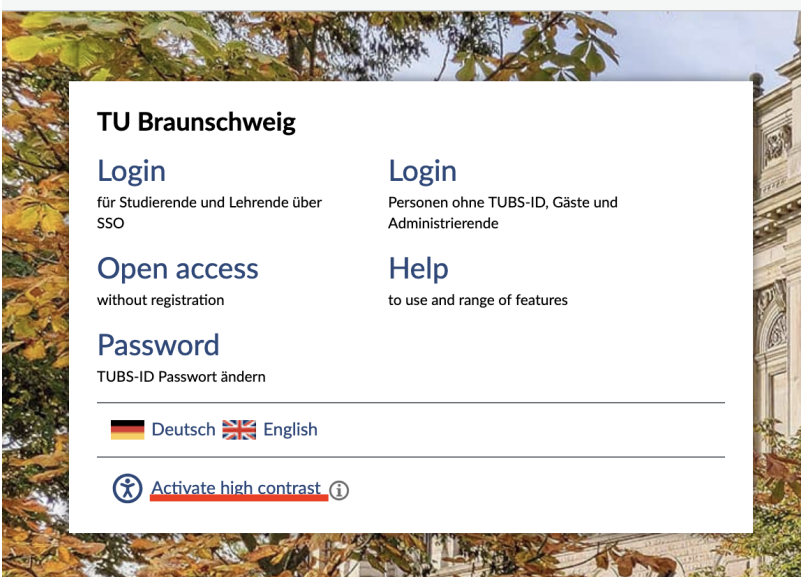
TU Braunschweig

Login
für Studierende und Lehrende über SSO

Login
Personen ohne TUBS-ID, Gäste und Administrierende

Open access
without registration

Help
to use and range of features

Password
TUBS-ID Passwort ändern

Deutsch English

Activate high contrast